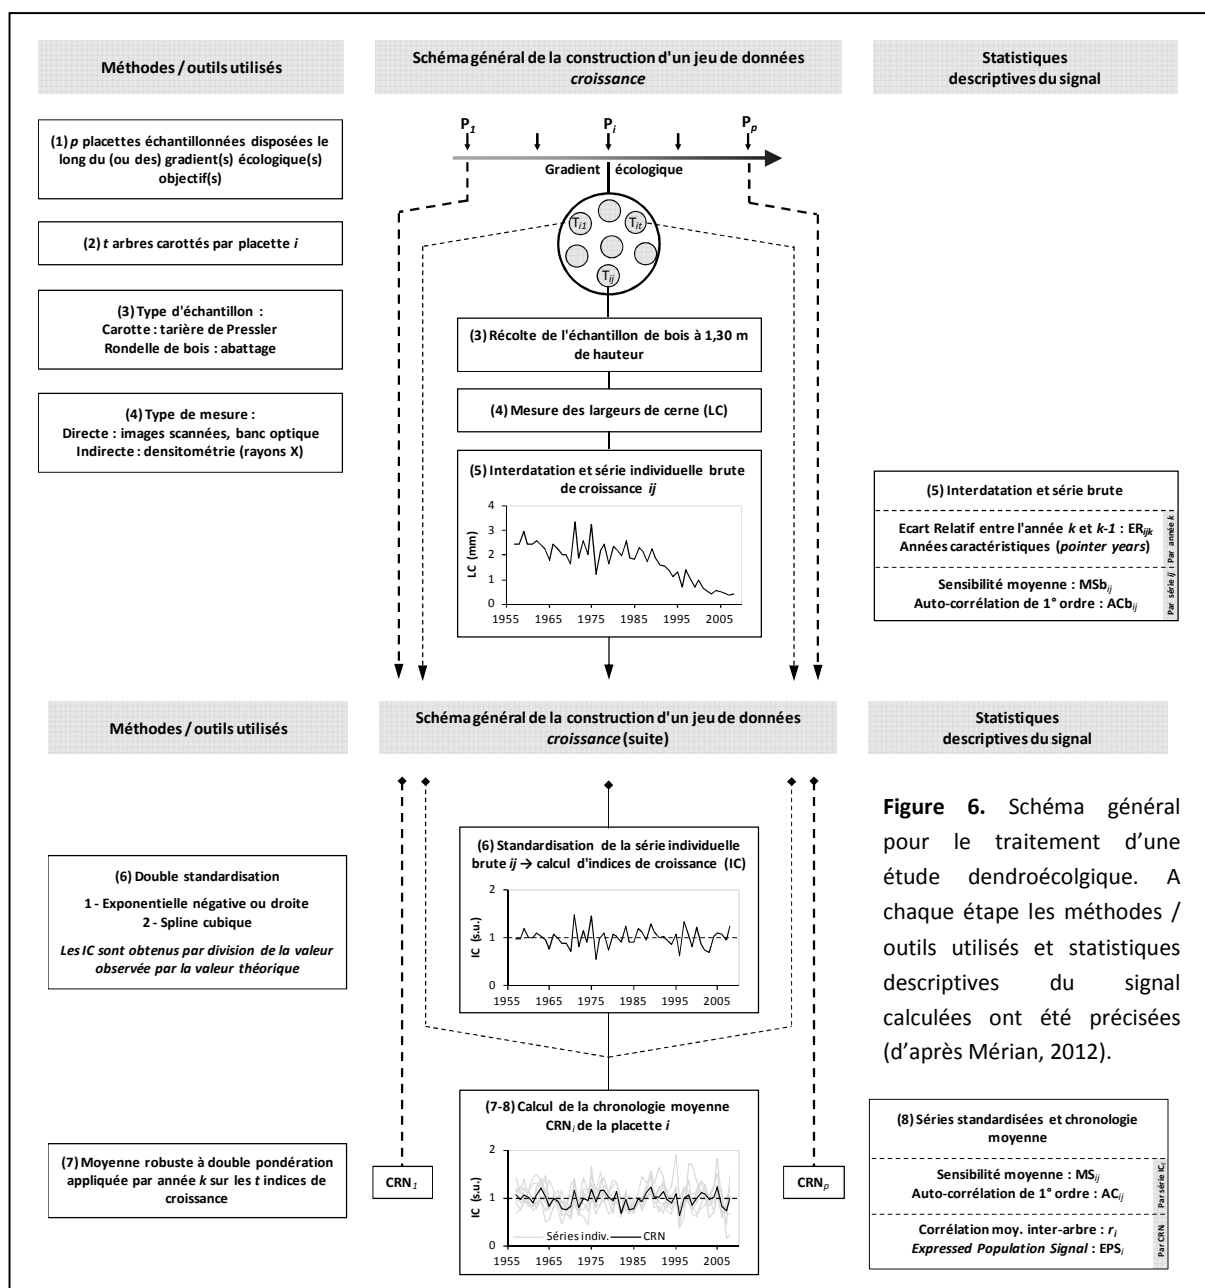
Méthodes / outils utilisés

Schéma général de la construction d'un jeu de données *croissance*

Statistiques descriptives du signal

(1) *p* placettes échantillonnées disposées le long du (ou des) gradient(s) écologique(s) objectif(s)

$P_1$ $P_i$ $P_p$

Gradient écologique

$T_{i1}$ $T_{it}$ $T_{ij}$

(2) *t* arbres carottés par placette *i*

(3) Type d'échantillon :
Carotte : tarière de Pressler
Rondelle de bois : abattage

(3) Récolte de l'échantillon de bois à 1,30 m de hauteur

(4) Type de mesure :
Directe : images scannées, banc optique
Indirecte : densitométrie (rayons X)

(4) Mesure des largeurs de cerne (LC)

(5) Interdatation et série individuelle brute de croissance *ij*

LC (mm)
4
3
2
1
0
1955 1965 1975 1985 1995 2005

(5) Interdatation et série brute

Ecart Relatif entre l'année *k* et *k-1* : $ER_{ijk}$
Années caractéristiques (*pointer years*)
Par année *k*

Sensibilité moyenne : $MSb_{ij}$
Auto-corrélation de 1° ordre : $ACb_{ij}$
Par série *ij*

Méthodes / outils utilisés

Schéma général de la construction d'un jeu de données *croissance* (suite)

Statistiques descriptives du signal

**Figure 6.** Schéma général pour le traitement d'une étude dendroécolgique. A chaque étape les méthodes / outils utilisés et statistiques descriptives du signal calculées ont été précisées (d'après Mérian, 2012).

(6) Double standardisation
1 - Exponentielle négative ou droite
2 - Spline cubique
*Les IC sont obtenus par division de la valeur observée par la valeur théorique*

(6) Standardisation de la série individuelle brute *ij* → calcul d'indices de croissance (IC)

IC (s.u.)
2
1
0
1955 1965 1975 1985 1995 2005

(7-8) Calcul de la chronologie moyenne $CRN_i$ de la placette *i*

IC (s.u.)
2
1
0
Séries indiv. CRN
1955 1965 1975 1985 1995 2005

(7) Moyenne robuste à double pondération appliquée par année *k* sur les *t* indices de croissance

$CRN_1$

$CRN_p$

(8) Séries standardisées et chronologie moyenne

Sensibilité moyenne : $MS_{ij}$
Auto-corrélation de 1° ordre : $AC_{ij}$
Par série $IC_{ij}$

Corrélation moy. inter-arbre : $r_i$
*Expressed Population Signal* : $EPS_i$
Par CRN